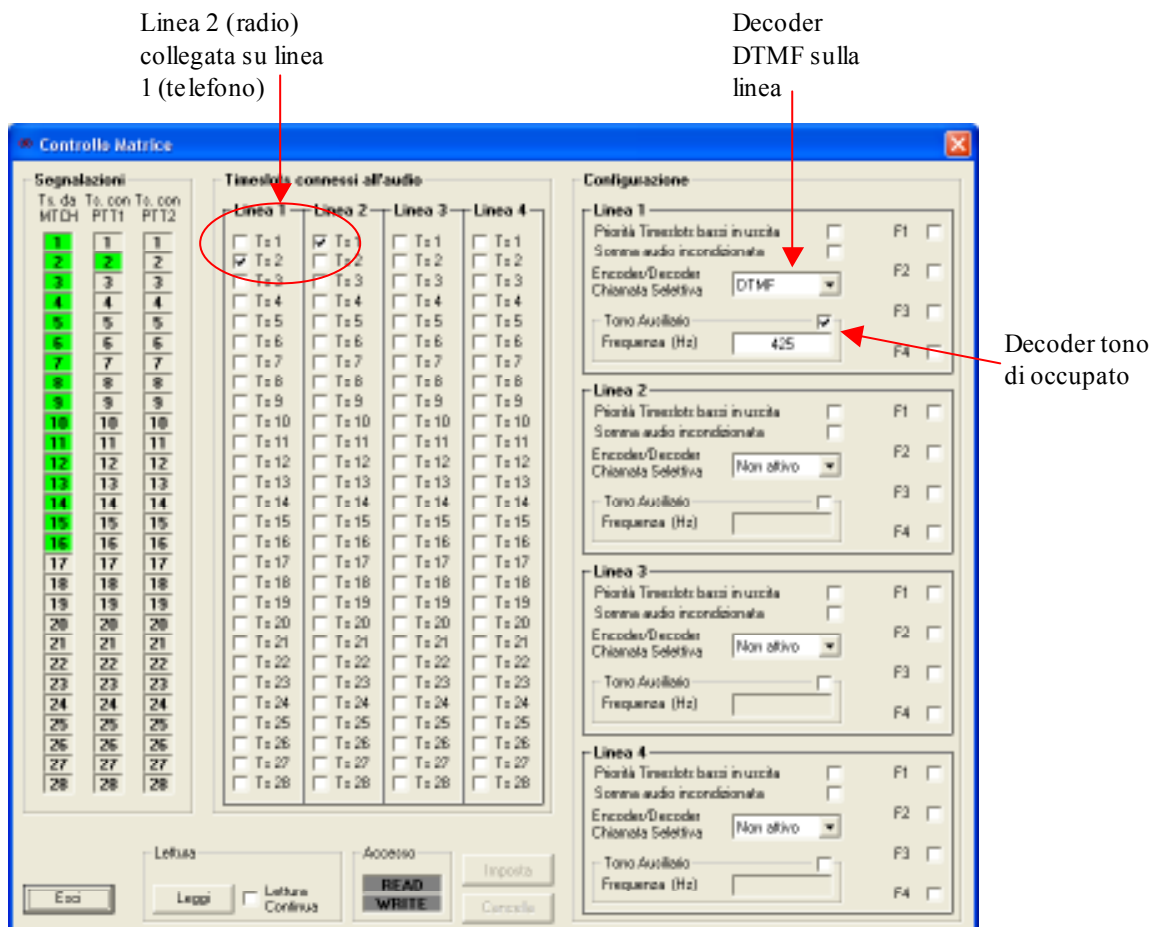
Linea 2 (radio) collegata su linea 1 (telefono)

Decoder DTMF sulla linea

Controllo Matrice

Segnalazioni

Ts. da MTCH

Ts. con PTT1

Ts. con PTT2

1 2 3 4 5 6 7 8 9 10 11 12 13 14 15 16 17 18 19 20 21 22 23 24 25 26 27 28

1 2 3 4 5 6 7 8 9 10 11 12 13 14 15 16 17 18 19 20 21 22 23 24 25 26 27 28

1 2 3 4 5 6 7 8 9 10 11 12 13 14 15 16 17 18 19 20 21 22 23 24 25 26 27 28

Timeslots connessi all'audio

Linea 1

Ts 1 Ts 2 Ts 3 Ts 4 Ts 5 Ts 6 Ts 7 Ts 8 Ts 9 Ts 10 Ts 11 Ts 12 Ts 13 Ts 14 Ts 15 Ts 16 Ts 17 Ts 18 Ts 19 Ts 20 Ts 21 Ts 22 Ts 23 Ts 24 Ts 25 Ts 26 Ts 27 Ts 28

Linea 2

Ts 1 Ts 2 Ts 3 Ts 4 Ts 5 Ts 6 Ts 7 Ts 8 Ts 9 Ts 10 Ts 11 Ts 12 Ts 13 Ts 14 Ts 15 Ts 16 Ts 17 Ts 18 Ts 19 Ts 20 Ts 21 Ts 22 Ts 23 Ts 24 Ts 25 Ts 26 Ts 27 Ts 28

Linea 3

Ts 1 Ts 2 Ts 3 Ts 4 Ts 5 Ts 6 Ts 7 Ts 8 Ts 9 Ts 10 Ts 11 Ts 12 Ts 13 Ts 14 Ts 15 Ts 16 Ts 17 Ts 18 Ts 19 Ts 20 Ts 21 Ts 22 Ts 23 Ts 24 Ts 25 Ts 26 Ts 27 Ts 28

Linea 4

Ts 1 Ts 2 Ts 3 Ts 4 Ts 5 Ts 6 Ts 7 Ts 8 Ts 9 Ts 10 Ts 11 Ts 12 Ts 13 Ts 14 Ts 15 Ts 16 Ts 17 Ts 18 Ts 19 Ts 20 Ts 21 Ts 22 Ts 23 Ts 24 Ts 25 Ts 26 Ts 27 Ts 28

Configurazione

Linea 1
Priorità Timeslots bassi in uscita
Somma audio incondizionata
Encoder/Decoder Chiamata Selettiva DTMF
Tono Ausiliario
Frequenza (Hz) 425
F1 F2 F3 F4

Decoder tono di occupato

Linea 2
Priorità Timeslots bassi in uscita
Somma audio incondizionata
Encoder/Decoder Chiamata Selettiva Non attivo
Tono Ausiliario
Frequenza (Hz)
F1 F2 F3 F4

Linea 3
Priorità Timeslots bassi in uscita
Somma audio incondizionata
Encoder/Decoder Chiamata Selettiva Non attivo
Tono Ausiliario
Frequenza (Hz)
F1 F2 F3 F4

Linea 4
Priorità Timeslots bassi in uscita
Somma audio incondizionata
Encoder/Decoder Chiamata Selettiva Non attivo
Tono Ausiliario
Frequenza (Hz)
F1 F2 F3 F4

Esci

Lettura
Leggi
Lettura Continua

Accesso
READ
WRITE

Imposta
Cancella